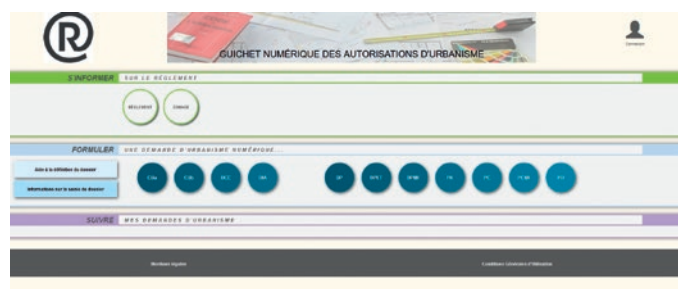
GUICHET NUMÉRIQUE DES AUTORISATIONS D'URBANISME

Connexion

S'INFORMER SUR LE RÈGLEMENT

RÈGLEMENT ZONAGE

FORMULER UNE DEMANDE D'URBANISME NUMÉRIQUE...

Aide à la définition du dossier

Informations sur la saisie du dossier

CUa CUb DCC DIA DP DP/LT DPMI PA PC PCMI PD

SUIVRE MES DEMANDES D'URBANISME

Mentions légales

Conditions Générales d'Utilisation